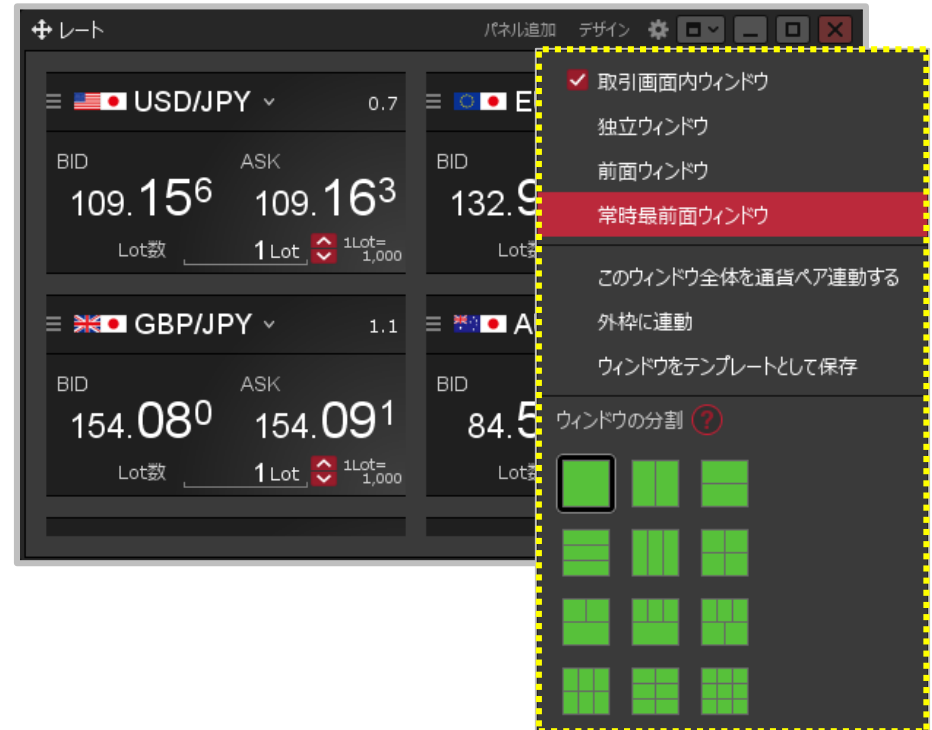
レート

パネル追加 デザイン

USD/JPY 0.7
BID
$109.15^6$
ASK
$109.16^3$
Lot数 1 Lot 1Lot= 1,000

E
BID
132.9
Lot

GBP/JPY 1.1
BID
$154.08^0$
ASK
$154.09^1$
Lot数 1 Lot 1Lot= 1,000

A
BID
84.5
Lot

取引画面内ウィンドウ
独立ウィンドウ
前面ウィンドウ
常時最前面ウィンドウ
このウィンドウ全体を通貨ペア連動する
外枠に連動
ウィンドウをテンプレートとして保存
ウィンドウの分割 ?